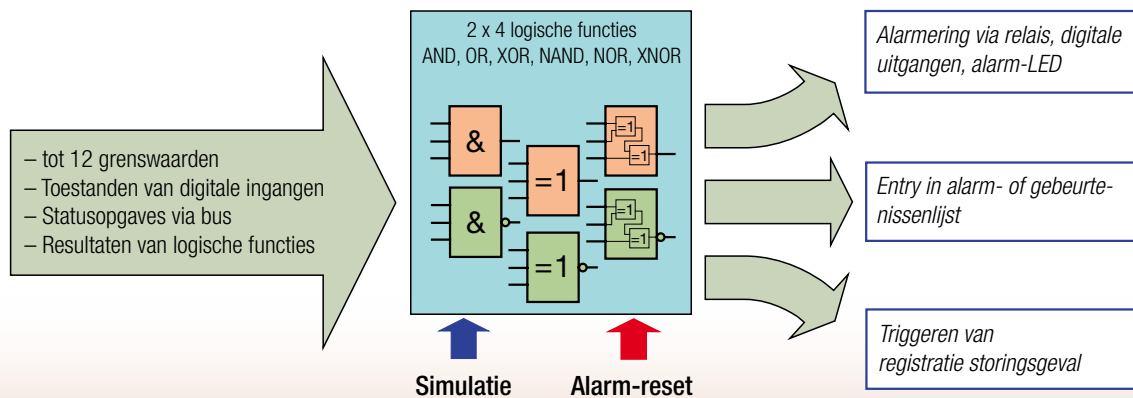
– tot 12 grenswaarden
– Toestanden van digitale ingangen
– Statusopgaves via bus
– Resultaten van logische functies

2 x 4 logische functies
AND, OR, XOR, NAND, NOR, XNOR

&

&

=1

=1

=1

=1

=1

=1

Simulatie

Alarm-reset

*Alarmering via relais, digitale uitgangen, alarm-LED*

*Entry in alarm- of gebeurtenissenlijst*

*Triggeren van registratie storingsgeval*